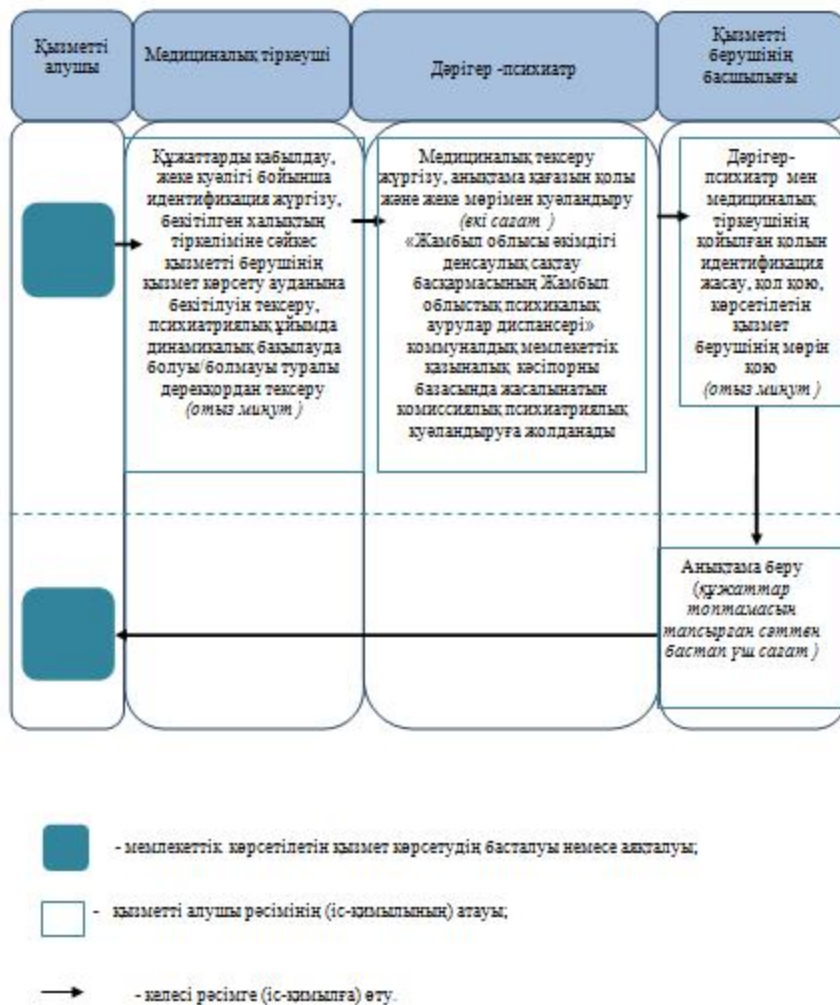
Қызметті алушы

Медициналық тіркеуші

Дәрігер -психиатр

Қызметті берушінің басшылығы

Құжаттарды қабылдау, жеке куәлігі бойынша идентификация жүргізу, бекітілген халықтың тіркеліміне сәйкес қызметті берушінің қызмет көрсету ауданына бекітілуін тексеру, психиатриялық ұйымда динамикалық бақылауда болуы/болмауы туралы дерекқордан тексеру (отыз минут )

Медициналық тексеру жүргізу, анықтама қағазын қолы және жеке мөрімен куәландыру (екі сағат ) «Жамбыл облысы әкімдігі денсаулық сақтау басқармасының Жамбыл облыстық психикалық аурулар диспансері» коммуналдық мемлекеттік қазыналық кәсіпорны базасында жасалынатын комиссиялық психиатриялық куәландыруға жолданады

Дәрігер-психиатр мен медициналық тіркеушінің қойылған қолын идентификация жасау, қол қою, көрсетілетін қызмет берушінің мөрін қою (отыз минут )

Анықтама беру (құжаттар топтамасын тапсырған сәттен бастап үш сағат )

- мемлекеттік көрсетілетін қызмет көрсетудің басталуы немесе аяқталуы;

- қызметті алушы рәсімінің (іс-қимылының) атауы;

- келесі рәсімге (іс-қимылға) өту.